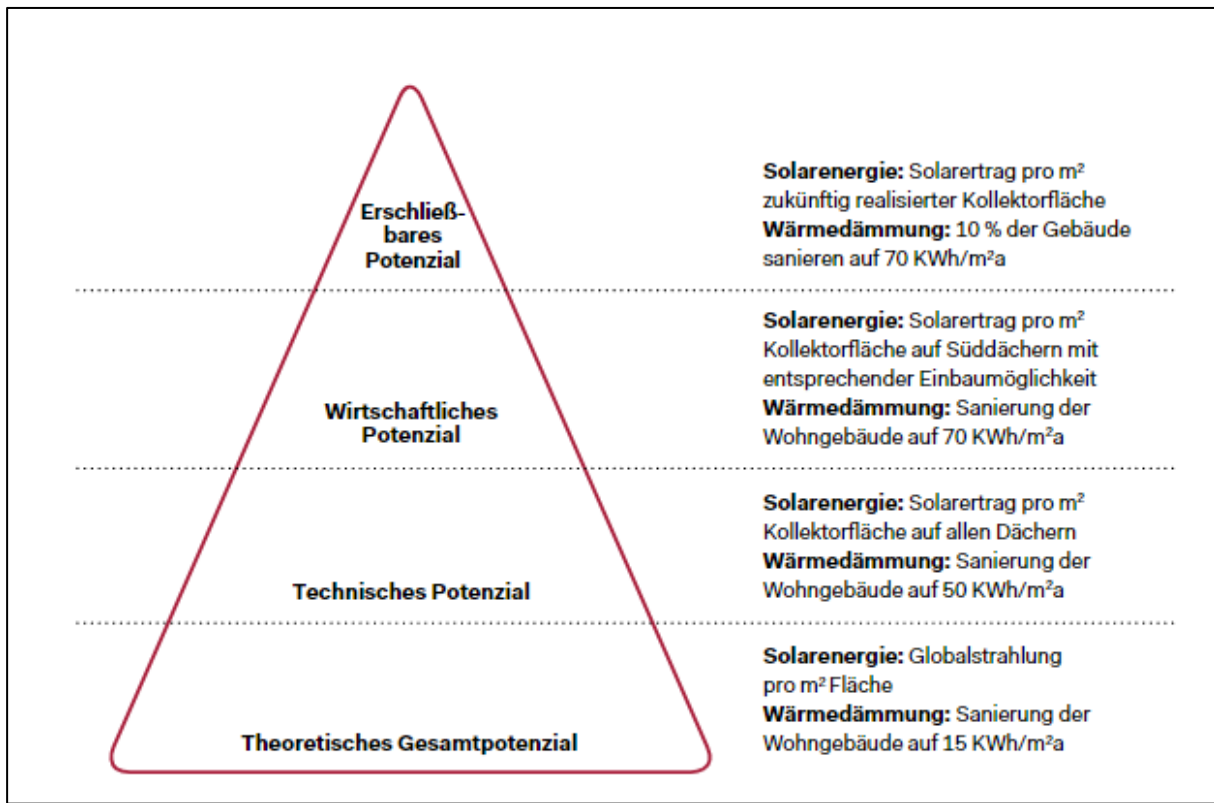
Erschließbares Potenzial

**Solarenergie:** Solarertrag pro m² zukünftig realisierter Kollektorfläche
**Wärmedämmung:** 10 % der Gebäude sanieren auf 70 KWh/m²a

Wirtschaftliches Potenzial

**Solarenergie:** Solarertrag pro m² Kollektorfläche auf Süddächern mit entsprechender Einbaumöglichkeit
**Wärmedämmung:** Sanierung der Wohngebäude auf 70 KWh/m²a

Technisches Potenzial

**Solarenergie:** Solarertrag pro m² Kollektorfläche auf allen Dächern
**Wärmedämmung:** Sanierung der Wohngebäude auf 50 KWh/m²a

Theoretisches Gesamtpotenzial

**Solarenergie:** Globalstrahlung pro m² Fläche
**Wärmedämmung:** Sanierung der Wohngebäude auf 15 KWh/m²a